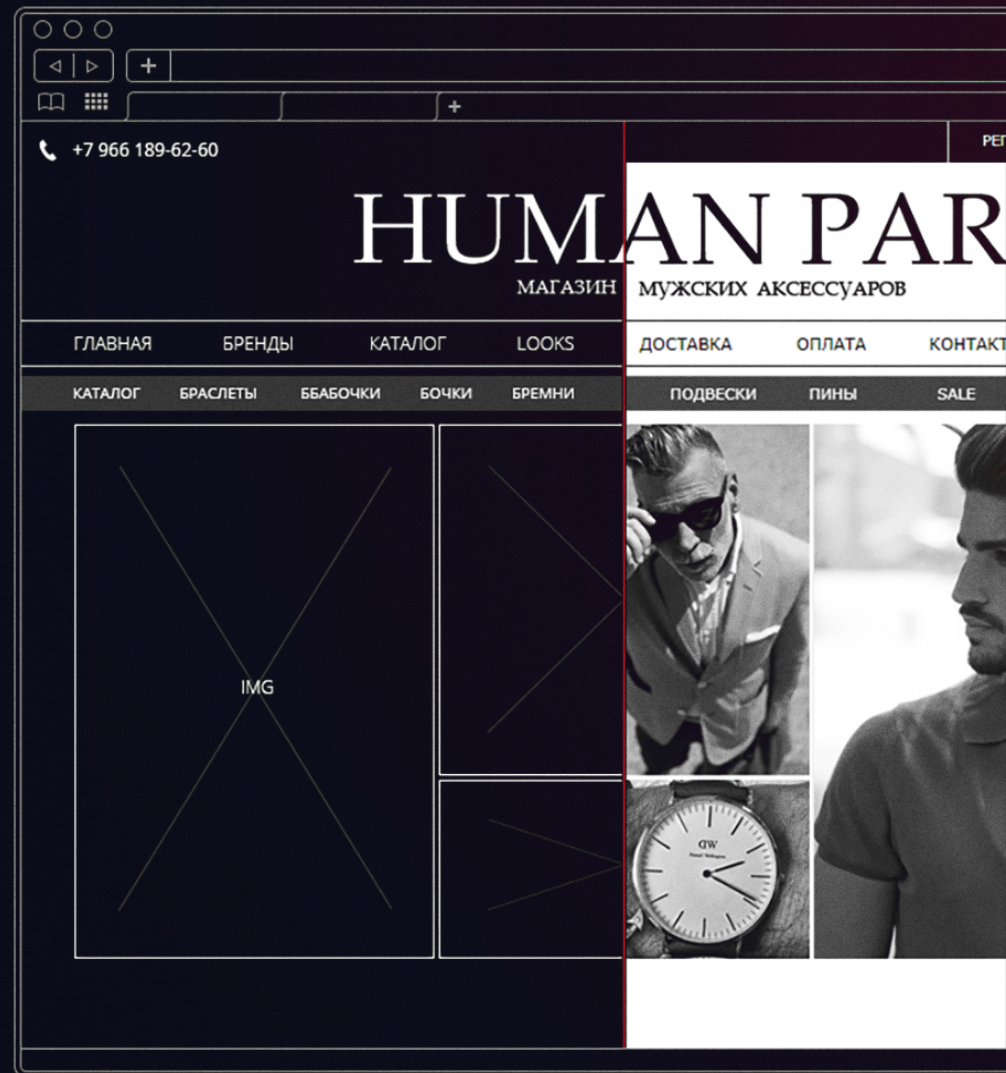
+7 966 189-62-60

РЕГ

HUMAN PAR

МАГАЗИН МУЖСКИХ АКСЕССУАРОВ

ГЛАВНАЯ БРЕНДЫ КАТАЛОГ LOOKS ДОСТАВКА ОПЛАТА КОНТАКТ

КАТАЛОГ БРАСЛЕТЫ ББАБОЧКИ БОЧКИ БРЕМНИ ПОДВЕСКИ ПИНЫ SALE

IMG

DW
Daniel Wellington